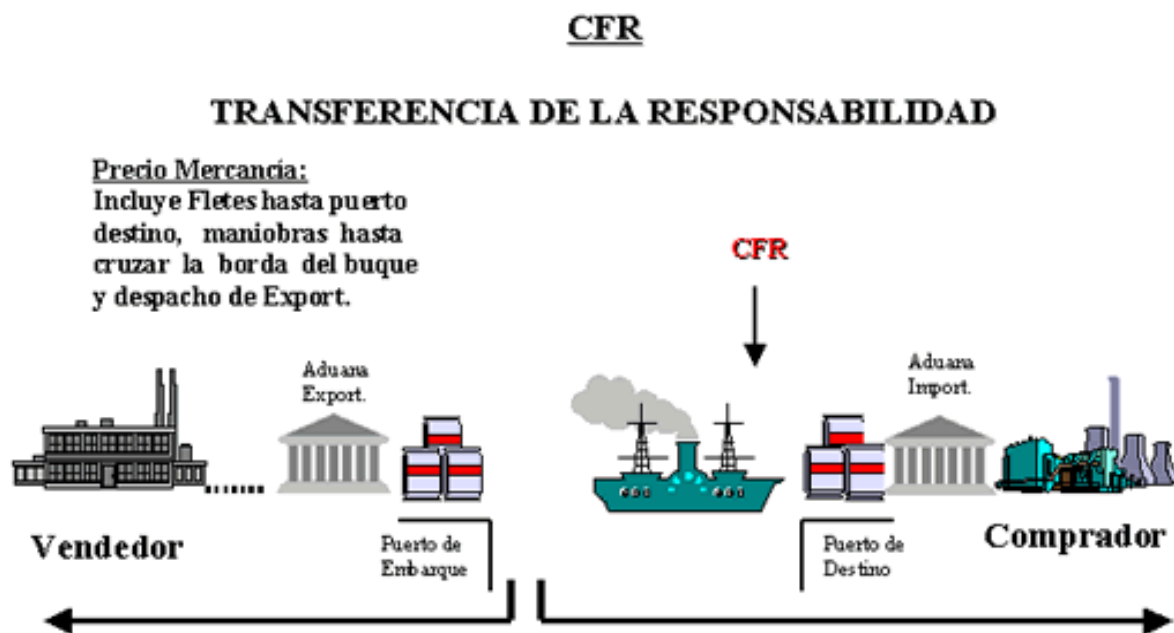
CFR

TRANSFERENCIA DE LA RESPONSABILIDAD

Precio Mercancia:
Incluye Fletes hasta puerto destino, maniobras hasta cruzar la borda del buque y despacho de Export.

CFR

Aduana Export.

Aduana Import.

Vendedor

Puerto de Embarque

Puerto de Destino

Comprador